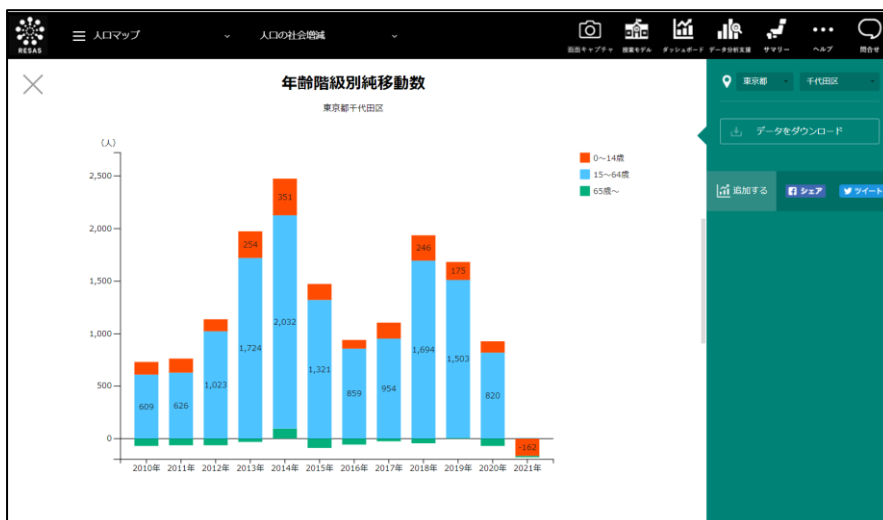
RESAS

人口マップ

人口の社会増減

画面キャプチャ

授業モデル

ダッシュボード

データ分析支援

サマリー

ヘルプ

問合せ

年齢階級別純移動数

東京都千代田区

（人）

2,500

2,000

1,500

1,000

500

0

0～14歳

15～64歳

65歳～

609

626

1,023

254

1,724

351

2,032

1,321

859

954

246

1,694

175

1,503

820

-162

2010年

2011年

2012年

2013年

2014年

2015年

2016年

2017年

2018年

2019年

2020年

2021年

東京都

千代田区

データをダウンロード

追加する

シェア

ツイート